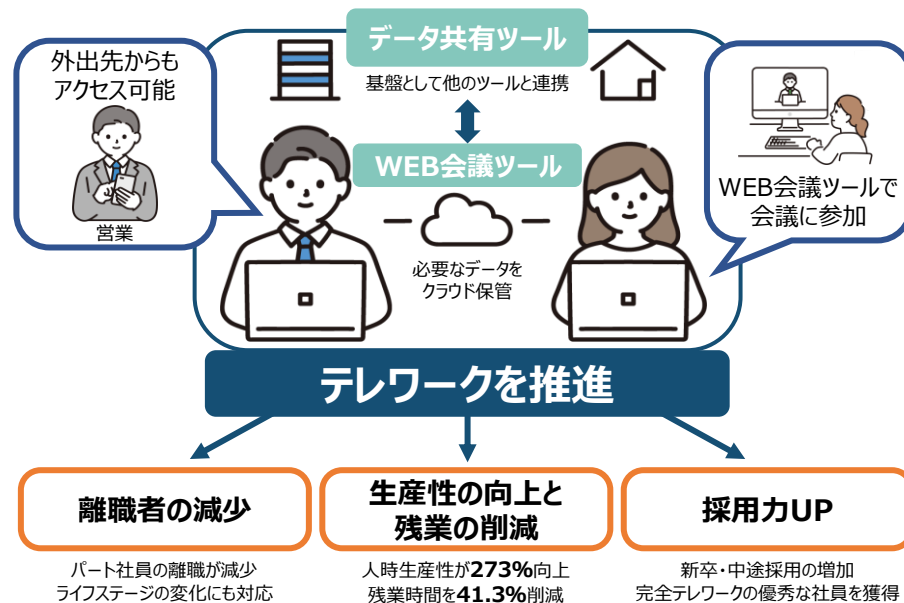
外出先からもアクセス可能

営業

データ共有ツール

基盤として他のツールと連携

WEB会議ツール

必要なデータをクラウド保管

WEB会議ツールで会議に参加

テレワークを推進

離職者の減少

パート社員の離職が減少
ライフステージの変化にも対応

生産性の向上と残業の削減

人時生産性が273%向上
残業時間を41.3%削減

採用力UP

新卒・中途採用の増加
完全テレワークの優秀な社員を獲得